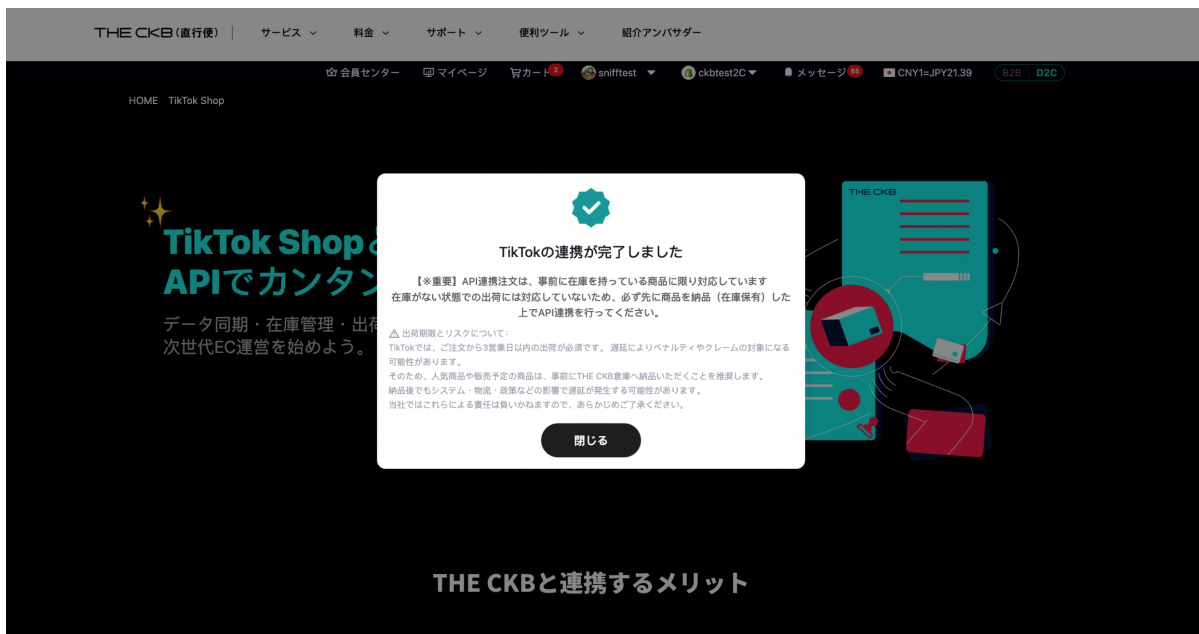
THE CKB (直行便) | サービス ⌄ 料金 ⌄ サポート ⌄ 便利ツール ⌄ 紹介アンバサダー

会員センター マイページ カート 2 snifftest ckbtest2C メッセージ 65 CNY1=JPY21.39 B2B D2C

HOME TikTok Shop

TikTok Shop&
APIでカンタン

データ同期・在庫管理・出荷
次世代EC運営を始めよう。

THE CKB

TikTokの連携が完了しました

【※重要】API連携注文は、事前に在庫を持っている商品に限り対応しています
在庫がない状態での出荷には対応していないため、必ず先に商品を納品（在庫保有）した上でAPI連携を行ってください。

出荷期限とリスクについて：
TikTokでは、ご注文から3営業日以内の出荷が必須です。遅延によりペナルティやクレームの対象になる可能性があります。
そのため、人気商品や販売予定の商品は、事前にTHE CKB倉庫へ納品いただくことを推奨します。
納品後でもシステム・物流・政策などの影響で遅延が発生する可能性があります。
当社ではこれらによる責任は負いかねますので、あらかじめご了承ください。

閉じる

THE CKBと連携するメリット